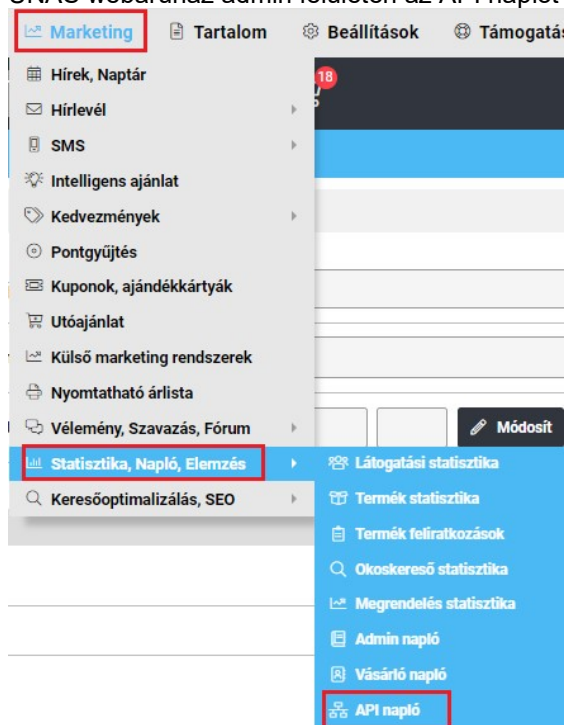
Marketing
Tartalom
Beállítások
Támogatás
Hírek, Naptár
Hírlevél
SMS
Intelligens ajánlat
Kedvezmények
Pontgyűjtés
Kuponok, ajándékkártyák
Utóajánlat
Külső marketing rendszerek
Nyomtatható árlista
Vélemény, Szavazás, Fórum
Statisztika, Napló, Elemzés
Keresőoptimalizálás, SEO
18
Módosít
Látogatási statisztika
Termék statisztika
Termék feliratkozások
Okoskereső statisztika
Megrendelés statisztika
Admin napló
Vásárló napló
API napló